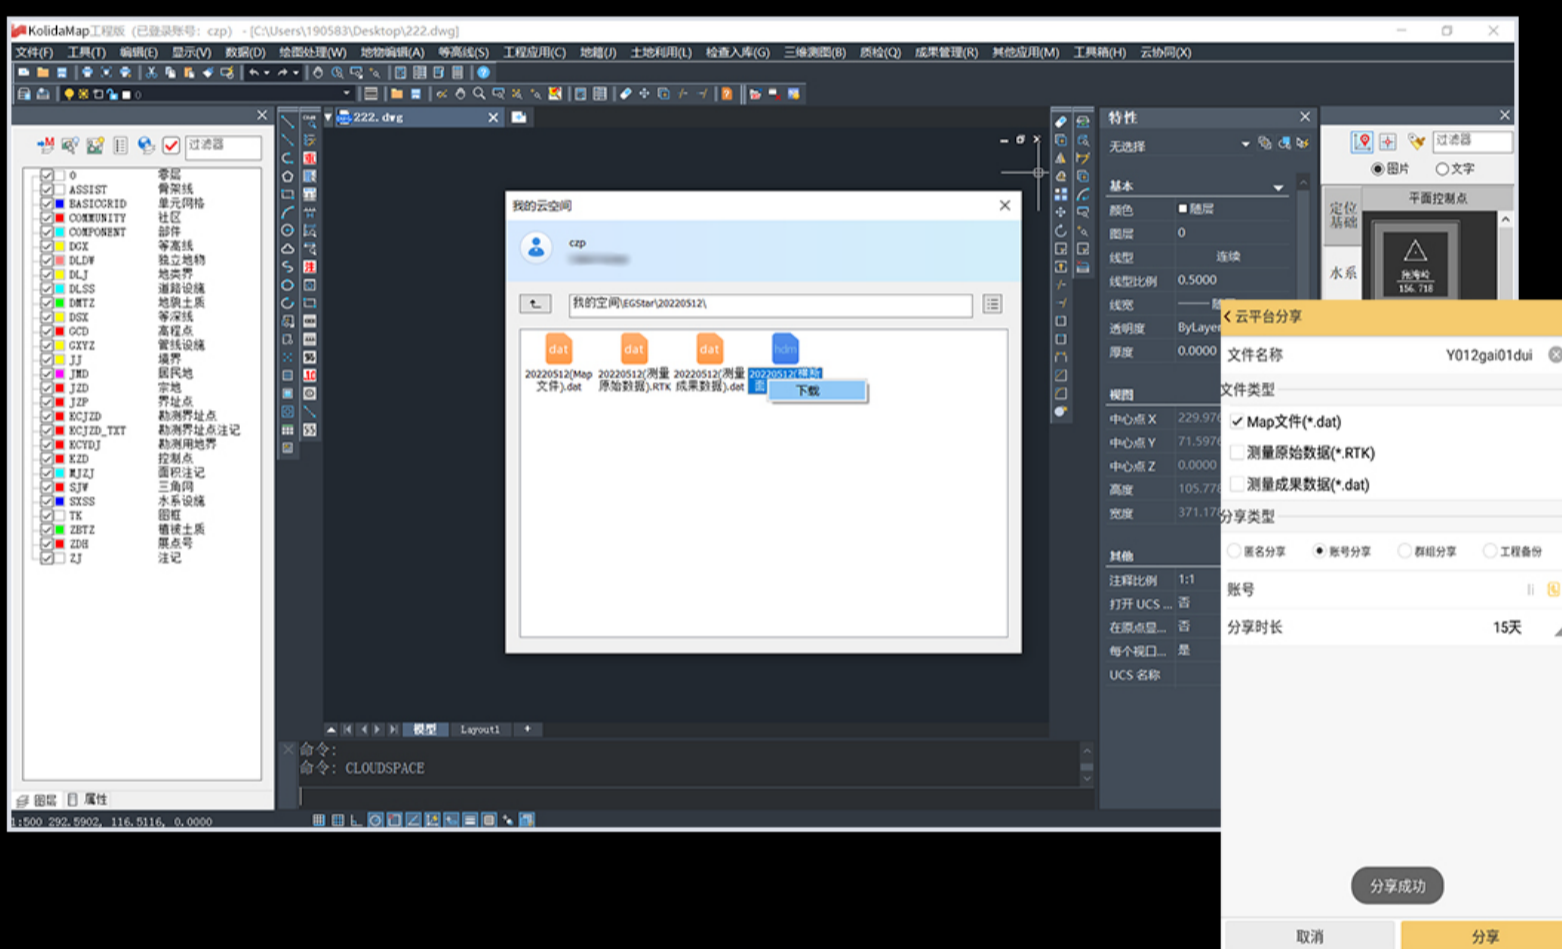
KolidaMap工程版 (已登录账号: czp) - [C:\Users\190583\Desktop\222.dwg]

文件(F) 工具(T) 编辑(E) 显示(V) 数据(D) 绘图处理(W) 地物编辑(A) 等高线(S) 工程应用(C) 地籍(J) 土地利用(L) 检查入库(G) 三维测图(B) 质检(Q) 成果管理(R) 其他应用(M) 工具箱(H) 云协同(X)

过滤器

| | |
|---|---|
| 0 | 零层 |
| ASSIST | 骨架线 |
| BASICGRID | 单元网格 |
| COMMUNITY | 社区 |
| COMPONENT | 部件 |
| DGX | 等高线 |
| DLDW | 独立地物 |
| DLJ | 地类界 |
| DLSS | 道路设施 |
| DMTZ | 地貌土质 |
| DSX | 等深线 |
| GCD | 高程点 |
| GXYZ | 管线设施 |
| JJ | 境界 |
| JMD | 居民地 |
| JZD | 宗地 |
| JZP | 界址点 |
| ECJZD | 勘测界址点 |
| ECJZD_TXT | 勘测界址点注记 |
| ECYDJ | 勘测用地界 |
| KZD | 控制点 |
| MJZJ | 面积注记 |
| SJW | 三角网 |
| SXSS | 水系设施 |
| TK | 图框 |
| ZBTZ | 植被土质 |
| ZDH | 展点号 |
| ZJ | 注记 |

图层 属性

222.dwg

我的云空间
czp
我的空间\EGStar\20220512\
20220512(Map文件).dat
20220512(测量原始数据).RTK
20220512(测量成果数据).dat
20220512(椭圆...
下载

模型 Layout1
命令:
命令: CLOUDSPACE

1:500 292.5902, 116.5116, 0.0000

特性
无选择
基本
颜色 随层
图层 0
线型 连续
线型比例 0.5000
线宽 随
透明度 ByLayer
厚度 0.0000
视图
中心点X 229.97
中心点Y 71.597
中心点Z 0.0000
高度 105.77
宽度 371.17
其他
注释比例 1:1
打开UCS ... 否
在原点显... 否
每个视口... 是
UCS 名称

过滤器
图片 文字
平面控制点
定位基础
水系
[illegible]
156.718

云平台分享
文件名称 Y012gai01dui
文件类型
Map文件(*.dat)
测量原始数据(*.RTK)
测量成果数据(*.dat)
分享类型
匿名分享 账号分享 群组分享 工程备份
账号
分享时长 15天
分享成功
取消 分享